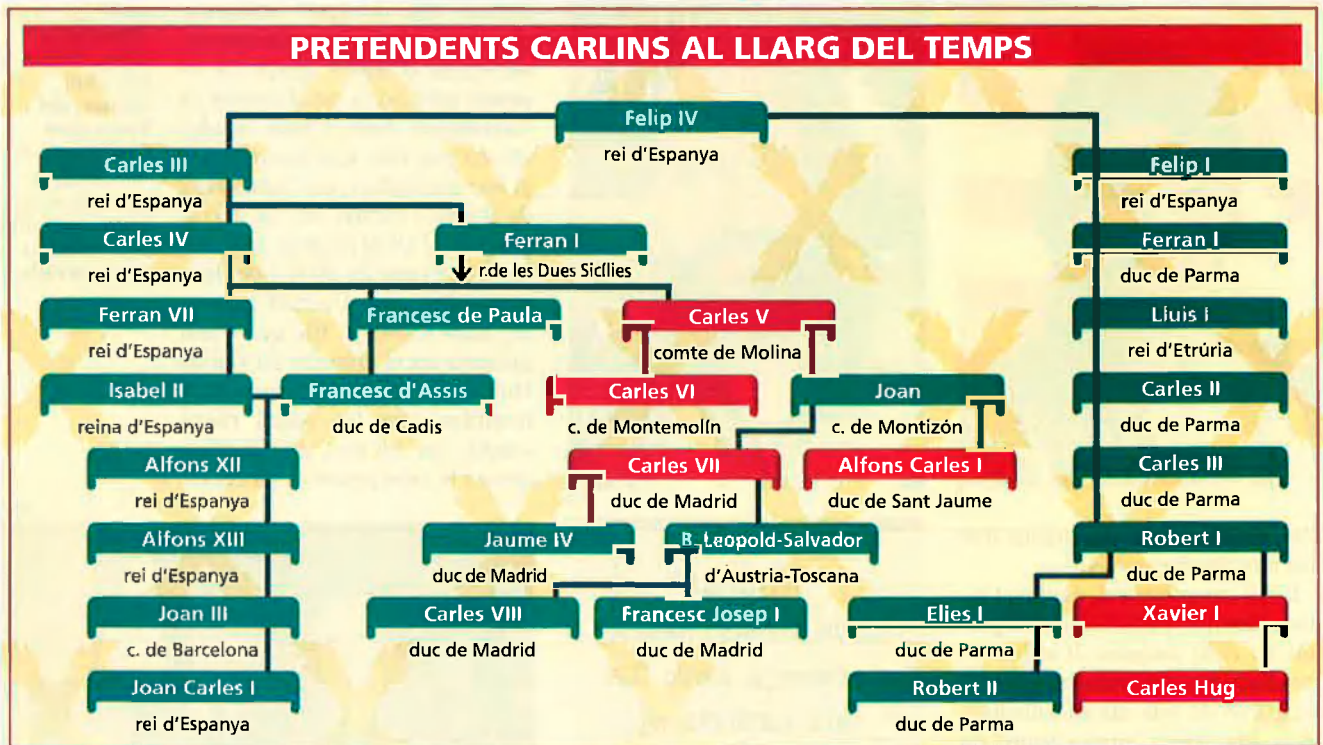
PRETENDENTS CARLINS AL LLARG DEL TEMPS

Felip IV
rei d'Espanya

Carles III
rei d'Espanya

Carles IV
rei d'Espanya

Ferran VII
rei d'Espanya

Isabel II
reina d'Espanya

Alfons XII
rei d'Espanya

Alfons XIII
rei d'Espanya

Joan III
c. de Barcelona

Joan Carles I
rei d'Espanya

Ferran I
r.de les Dues Sicílies

Francesc de Paula

Francesc d'Assís
duc de Cadis

Carles V
comte de Molina

Carles VI
c. de Montemolín

Joan
c. de Montizón

Carles VII
duc de Madrid

Alfons Carles I
duc de Sant Jaume

Jaume IV
duc de Madrid

B. Leopold-Salvador
d'Àustria-Toscana

Carles VIII
duc de Madrid

Francesc Josep I
duc de Madrid

Felip I
rei d'Espanya

Ferran I
duc de Parma

Lluís I
rei d'Etrúria

Carles II
duc de Parma

Carles III
duc de Parma

Robert I
duc de Parma

Elies I
duc de Parma

Robert II
duc de Parma

Xavier I

Carles Hug